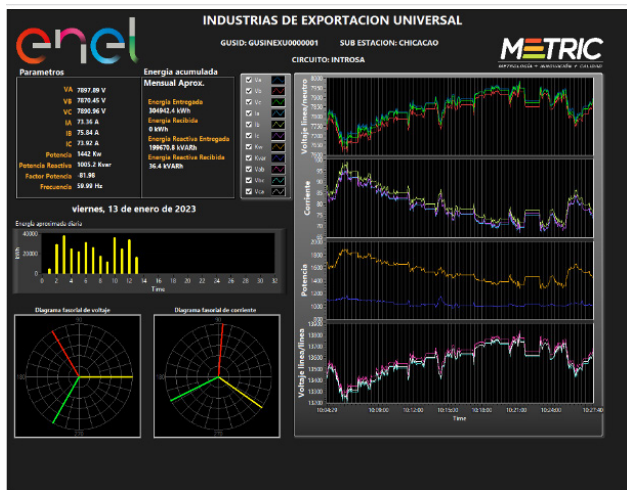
enel

INDUSTRIAS DE EXPORTACION UNIVERSAL

GUSID: GUSINEXU0000001 SUB ESTACION: CHICACAO

CIRCUITO: INTROSA

METRIC
METROLOGÍA • INNOVACIÓN • CALIDAD

Parametros

VA 7897.89 V
VB 7870.45 V
VC 7890.96 V
IA 73.36 A
IB 75.84 A
IC 73.92 A
Potencia 1442 Kw
Potencia Reactiva 1003.2 Kvar
Factor Potencia -81.96
Frecuencia 59.99 Hz

Energia acumulada
Mensual Aprox.

Energia Entregada
384942.4 kWh
Energia Recibida
0 kWh
Energia Reactiva Entregada
199670.8 kVARh
Energia Reactiva Recibida
36.4 kVARh

Va
Vb
Vc
Ia
Ib
Ic
Kw
Kvar
Vab
Vbc
Vca

viernes, 13 de enero de 2023

Energía aproximada diaria

40000
20000
0
0 2 4 6 8 10 12 14
Time

Diagrama fasorial de voltaje

Diagrama fasorial de corriente

Voltaje lineas/neutro
Corriente
Potencia
Voltaje lineas/lineas

10:04:29 10:09:00 10:12:00 10:15:00 10:18:00 10:21:00 10:24:00 10:27:40
Time